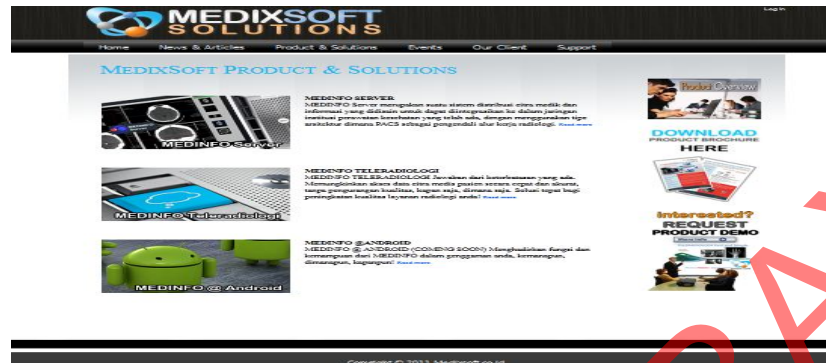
MEDIXSOFT SOLUTIONS

Log in

Home News & Articles Product & Solutions Events Our Client Support

MEDIXSOFT PRODUCT & SOLUTIONS

MEDINFO Server

MEDINFO SERVER
MEDINFO Server merupakan suatu sistem distribusi citra medik dan informasi yang didesain untuk dapat diintegrasikan ke dalam jaringan institusi perawatan kesehatan yang telah ada, dengan menggunakan tipe arsitektur dimana PACS sebagai pengendali alur kerja radiologi. Read more

MEDINFO Teleradiologi

MEDINFO TELERADIOLOGI
MEDINFO TELERADIOLOGI Jawaban dari keterbatasan yang ada. Memungkinkan akses data dan citra media pasien secara cepat dan akurat, tanpa pengurangan kualitas, kapan saja, dimana saja. Solusi tepat bagi peningkatan kualitas layanan radiologi anda! Read more

MEDINFO @ Android

MEDINFO @ANDROID
MEDINFO @ ANDROID (COMING SOON) Menghadirkan fungsi dan kemampuan dari MEDINFO dalam genggaman anda, kemanapun, dimanapun, kapanpun! Read more

Product Overview

DOWNLOAD PRODUCT BROCHURE HERE

interested? REQUEST PRODUCT DEMO

Copyright © 2013 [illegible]